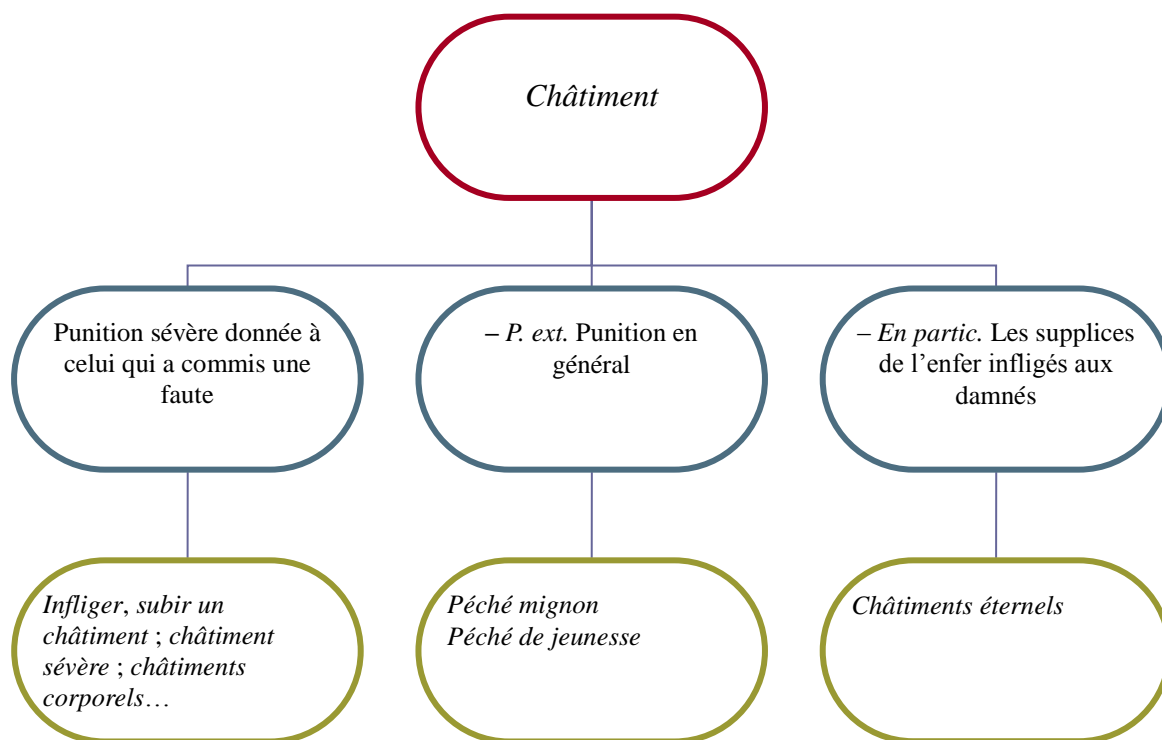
Châtiment

Punition sévère donnée à celui qui a commis une faute

– P. ext. Punition en général

– En partic. Les supplices de l'enfer infligés aux damnés

Infliger, subir un châtiment ; châtiment sévère ; châtiments corporels…

Péché mignon
Péché de jeunesse

Châtiments éternels